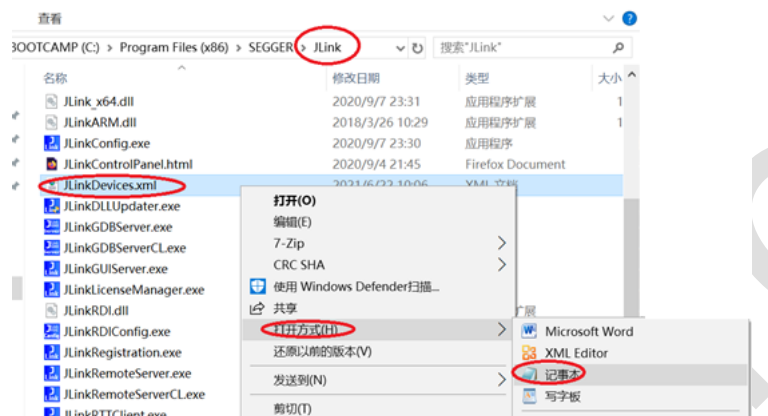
查看

BOOTCAMP (C:) › Program Files (x86) › SEGGER › JLink

搜索"JLink"

| 名称 | 修改日期 | 类型 | 大小 |
|---|---|---|---|
| JLink_x64.dll | 2020/9/7 23:31 | 应用程序扩展 | 1 |
| JLinkARM.dll | 2018/3/26 10:29 | 应用程序扩展 | 1 |
| JLinkConfig.exe | 2020/9/7 23:30 | 应用程序 | |
| JLinkControlPanel.html | 2020/9/4 21:45 | Firefox Document | |
| JLinkDevices.xml | 2021/6/22 10:06 | XML 文档 | |
| JLinkDLLUpdater.exe | | | |
| JLinkGDBServer.exe | | | |
| JLinkGDBServerCL.exe | | | |
| JLinkGUIServer.exe | | | |
| JLinkLicenseManager.exe | | | |
| JLinkRDI.dll | | 扩展 | |
| JLinkRDIConfig.exe | | | |
| JLinkRegistration.exe | | | |
| JLinkRemoteServer.exe | | | |
| JLinkRemoteServerCL.exe | | | |
| JLinkRTTClient.exe | | | |

打开(O)
编辑(E)
7-Zip
CRC SHA
使用 Windows Defender扫描...
共享
打开方式(H)
还原以前的版本(V)
发送到(N)
剪切(T)

Microsoft Word
XML Editor
记事本
写字板